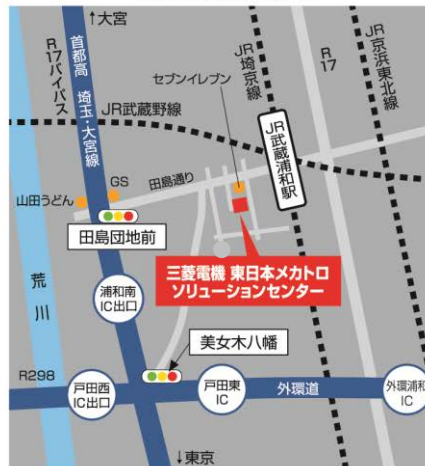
↑大宮

首都高 埼玉・大宮線

R17バイパス

JR武蔵野線

セブンイレブン

JR埼京線

R17

JR京浜東北線

JR武蔵浦和駅

GS

田島通り

山田うどん

田島団地前

三菱電機 東日本メカトロソリューションセンター

荒川

浦和南IC出口

美女木八幡

R298

戸田西IC出口

戸田東IC

外環道

外環浦和IC

↓東京